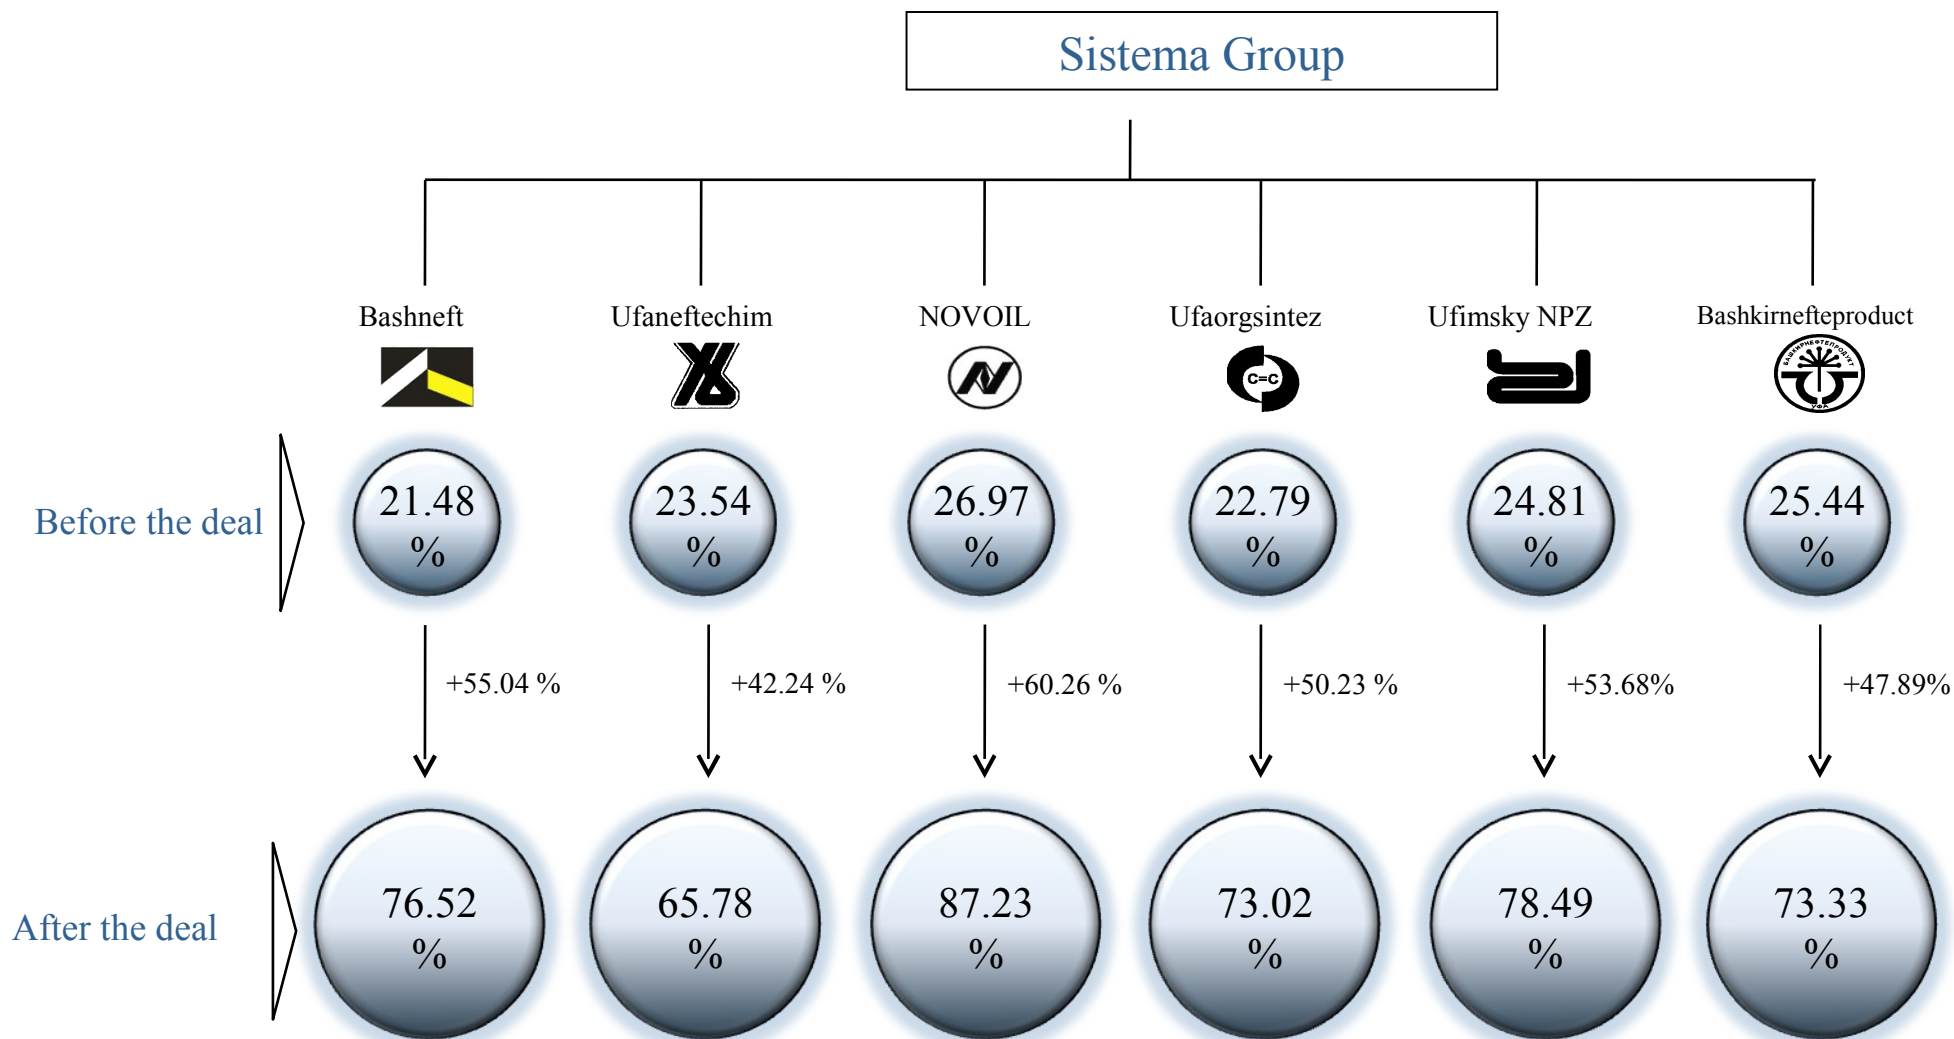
Sistema Group

Bashneft

Ufaneftechim

NOVOIL

Ufaorgsintez

C=C

Ufimsky NPZ

Bashkirnefteproduct

БАШКИРНЕФТЕПРОДУКТ

УФА

Before the deal

21.48 %

23.54 %

26.97 %

22.79 %

24.81 %

25.44 %

+55.04 %

+42.24 %

+60.26 %

+50.23 %

+53.68%

+47.89%

After the deal

76.52 %

65.78 %

87.23 %

73.02 %

78.49 %

73.33 %